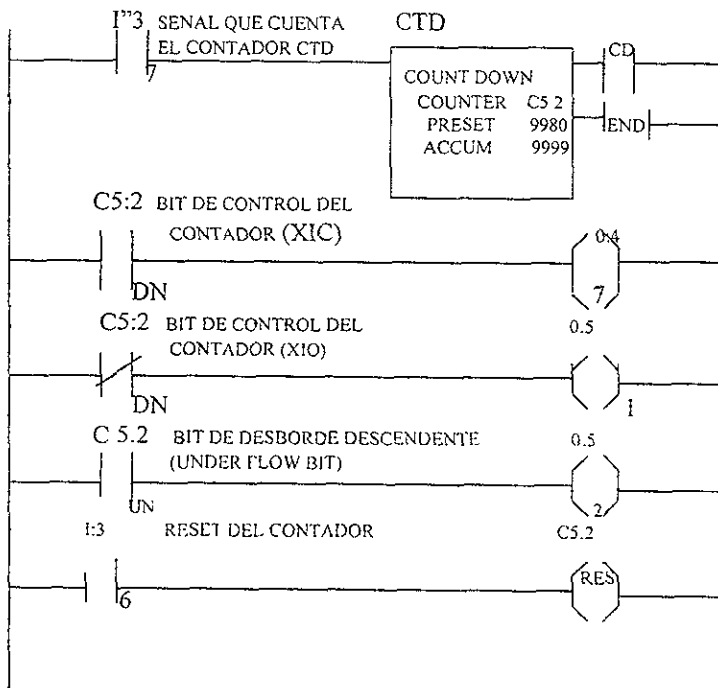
I"3 SENAL QUE CUENTA EL CONTADOR CTD

7

CTD

COUNT DOWN
COUNTER C5 2
PRESET 9980
ACCUM 9999

CD

END

C5:2 BIT DE CONTROL DEL CONTADOR (XIC)

DN

0.4

7

C5:2 BIT DE CONTROL DEL CONTADOR (XIO)

DN

0.5

1

C 5.2 BIT DE DESBORDE DESCENDENTE (UNDER FLOW BIT)

UN

0.5

2

I:3 RESET DEL CONTADOR

6

C5.2

RES